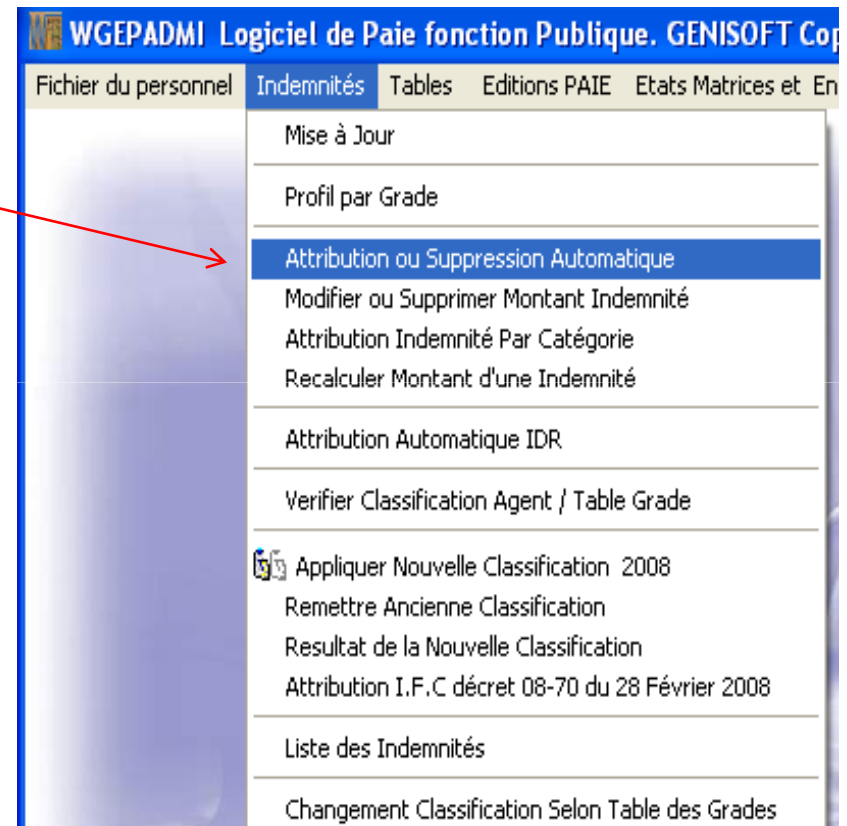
WGEPADMI Logiciel de Paie fonction Publique. GENISOFT Co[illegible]

Fichier du personnel Indemnités Tables Editions PAIE Etats Matrices et En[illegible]

Mise à Jour

Profil par Grade

Attribution ou Suppression Automatique
Modifier ou Supprimer Montant Indemnité
Attribution Indemnité Par Catégorie
Recalculer Montant d'une Indemnité

Attribution Automatique IDR

Verifier Classification Agent / Table Grade

Appliquer Nouvelle Classification 2008
Remettre Ancienne Classification
Resultat de la Nouvelle Classification
Attribution I.F.C décret 08-70 du 28 Février 2008

Liste des Indemnités

Changement Classification Selon Table des Grades